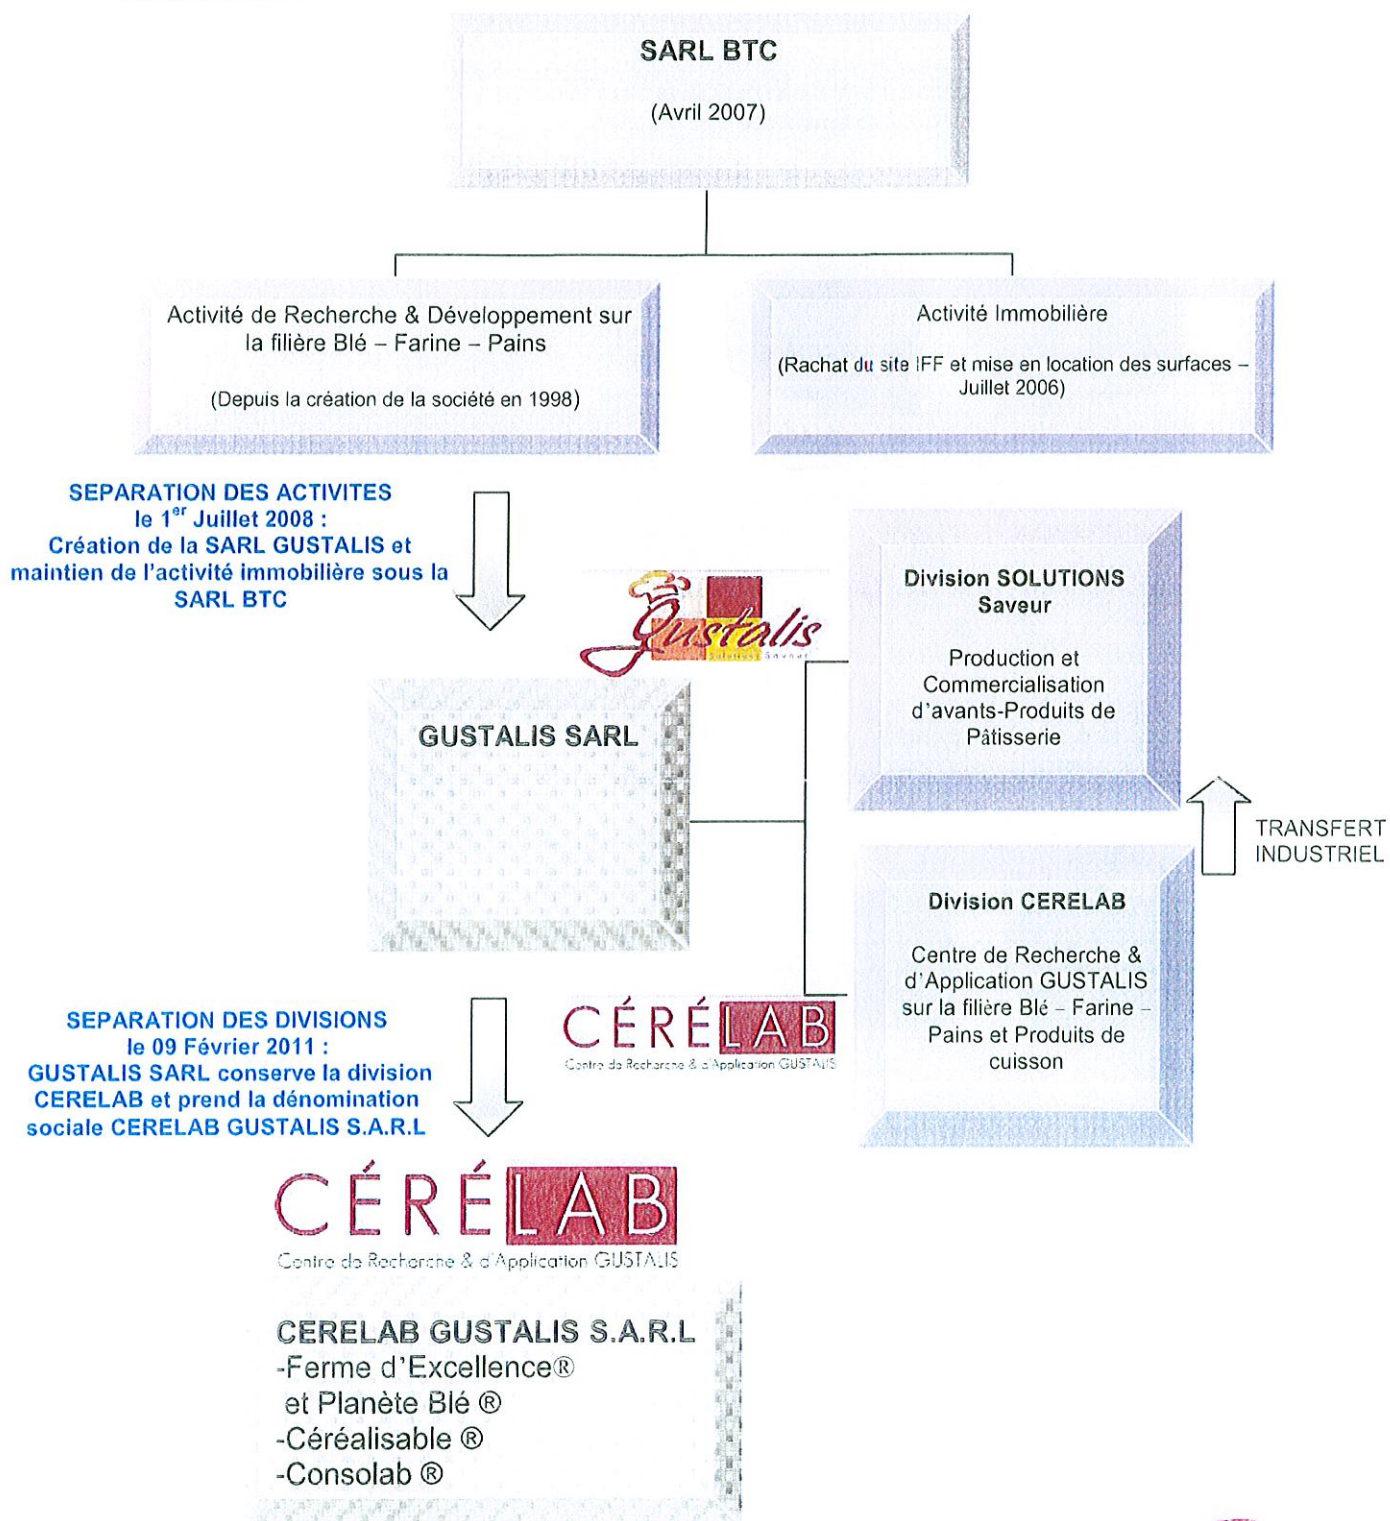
SARL BTC

(Avril 2007)

Activité de Recherche & Développement sur la filière Blé – Farine – Pains

(Depuis la création de la société en 1998)

Activité Immobilière

(Rachat du site IFF et mise en location des surfaces – Juillet 2006)

SEPARATION DES ACTIVITES le 1$^{er}$ Juillet 2008 : Création de la SARL GUSTALIS et maintien de l'activité immobilière sous la SARL BTC

Gustalis Solutions Saveur

Division SOLUTIONS Saveur

Production et Commercialisation d'avants-Produits de Pâtisserie

GUSTALIS SARL

TRANSFERT INDUSTRIEL

Division CERELAB

Centre de Recherche & d'Application GUSTALIS sur la filière Blé – Farine – Pains et Produits de cuisson

SEPARATION DES DIVISIONS le 09 Février 2011 : GUSTALIS SARL conserve la division CERELAB et prend la dénomination sociale CERELAB GUSTALIS S.A.R.L

CÉRÉLAB
Centre de Recherche & d'Application GUSTALIS

CÉRÉLAB
Centre de Recherche & d'Application GUSTALIS

CERELAB GUSTALIS S.A.R.L
-Ferme d'Excellence®
et Planète Blé ®
-Céréalisable ®
-Consolab ®